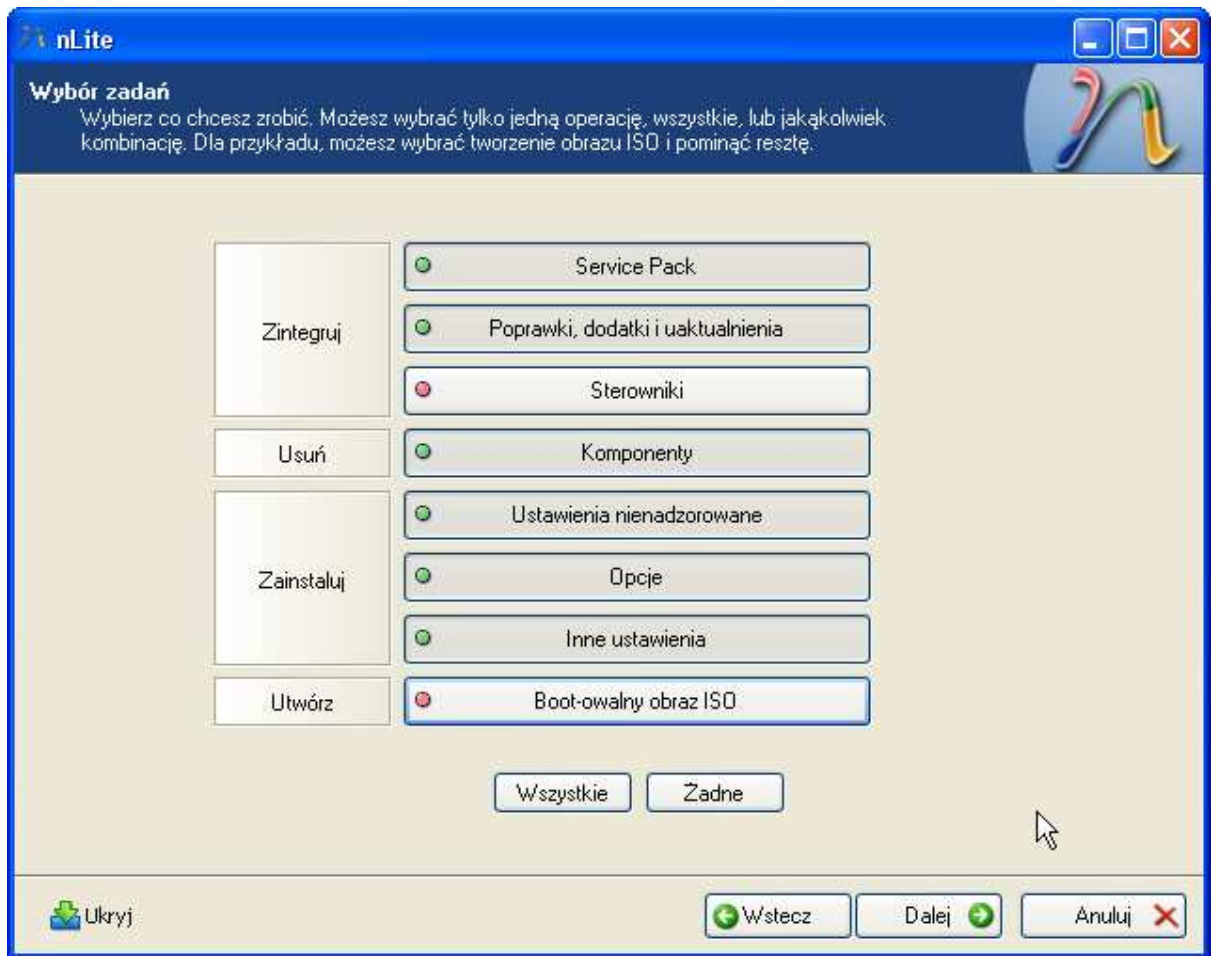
nLite

Wybór zadań
Wybierz co chcesz zrobić. Możesz wybrać tylko jedną operację, wszystkie, lub jakąkolwiek kombinację. Dla przykładu, możesz wybrać tworzenie obrazu ISO i pominąć resztę.

Zintegruj
Service Pack
Poprawki, dodatki i uaktualnienia
Sterowniki

Usuń
Komponenty

Zainstaluj
Ustawienia nienadzorowane
Opcje
Inne ustawienia

Utwórz
Boot-owalny obraz ISO

Wszystkie
Żadne

Ukryj
Wstecz
Dalej
Anuluj